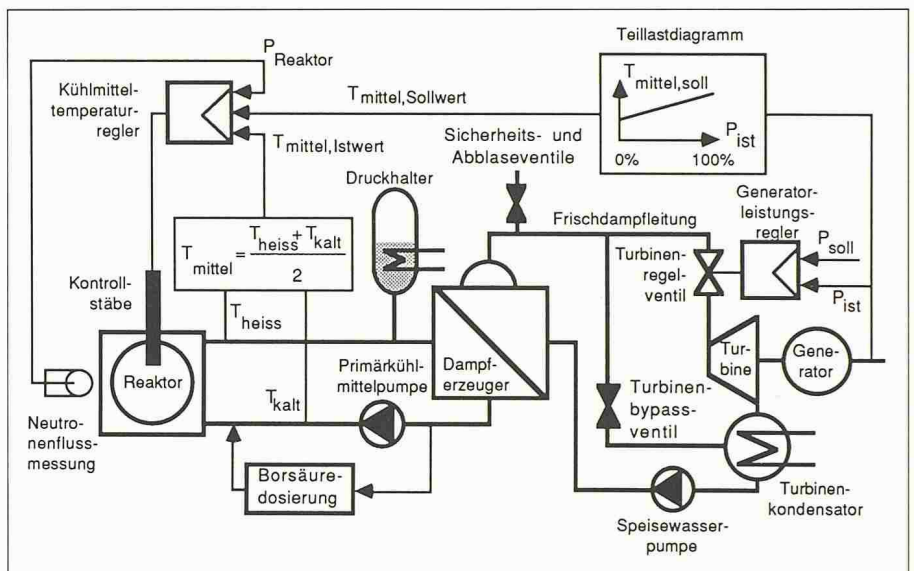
Teillastdiagramm

$P_{Reaktor}$

Kühlmitteltemperaturregler

$T_{mittel,Sollwert}$

$T_{mittel,soll}$

$P_{ist}$

0%

100%

$T_{mittel,Istwert}$

Sicherheits- und Abblaseventile

Druckhalter

Frischdampfleitung

Generatorleistungsregler

$T_{mittel} = \frac{T_{heiss} + T_{kalt}}{2}$

Turbinenregelventil

$P_{soll}$

$P_{ist}$

Kontrollstäbe

$T_{heiss}$

Turbine

Generator

Reaktor

Primärkühlmittelpumpe

Dampferzeuger

$T_{kalt}$

Turbinenbypassventil

Neutronenflussmessung

Borsäuredosierung

Turbinenkondensator

Speisewasserpumpe